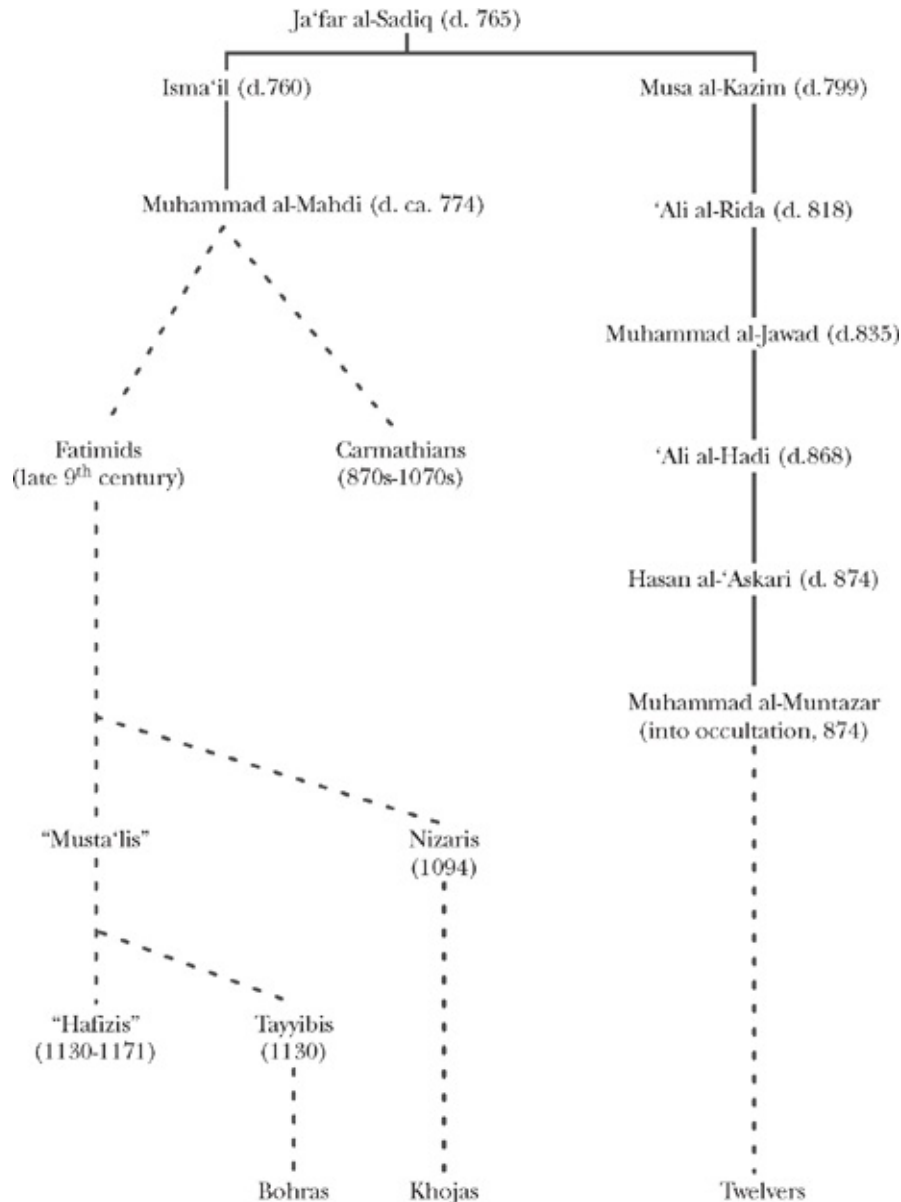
Ja'far al-Sadiq (d. 765)

Isma'il (d.760)

Musa al-Kazim (d.799)

Muhammad al-Mahdi (d. ca. 774)

'Ali al-Rida (d. 818)

Muhammad al-Jawad (d.835)

Fatimids (late 9$^{th}$ century)

Carmathians (870s-1070s)

'Ali al-Hadi (d.868)

Hasan al-'Askari (d. 874)

Muhammad al-Muntazar (into occultation, 874)

"Musta'lis"

Nizaris (1094)

"Hafizis" (1130-1171)

Tayyibis (1130)

Bohras

Khojas

Twelvers